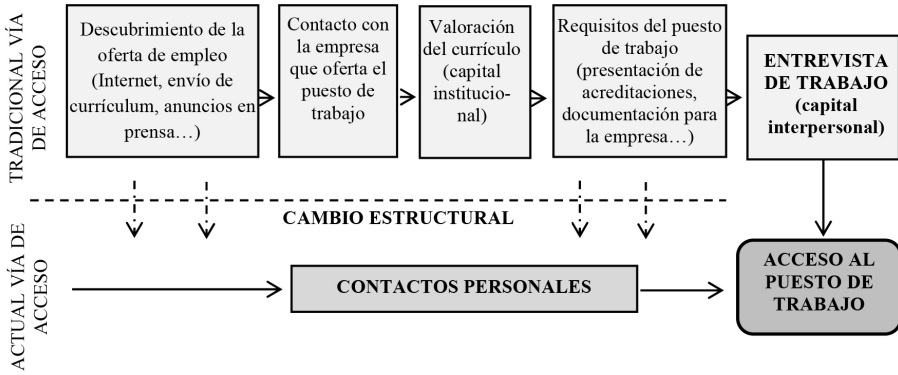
TRADICIONAL VÍA DE ACCESO

Descubrimiento de la oferta de empleo (Internet, envío de currículum, anuncios en prensa…)

Contacto con la empresa que oferta el puesto de trabajo

Valoración del currículo (capital institucional)

Requisitos del puesto de trabajo (presentación de acreditaciones, documentación para la empresa…)

ENTREVISTA DE TRABAJO (capital interpersonal)

CAMBIO ESTRUCTURAL

ACTUAL VÍA DE ACCESO

CONTACTOS PERSONALES

ACCESO AL PUESTO DE TRABAJO